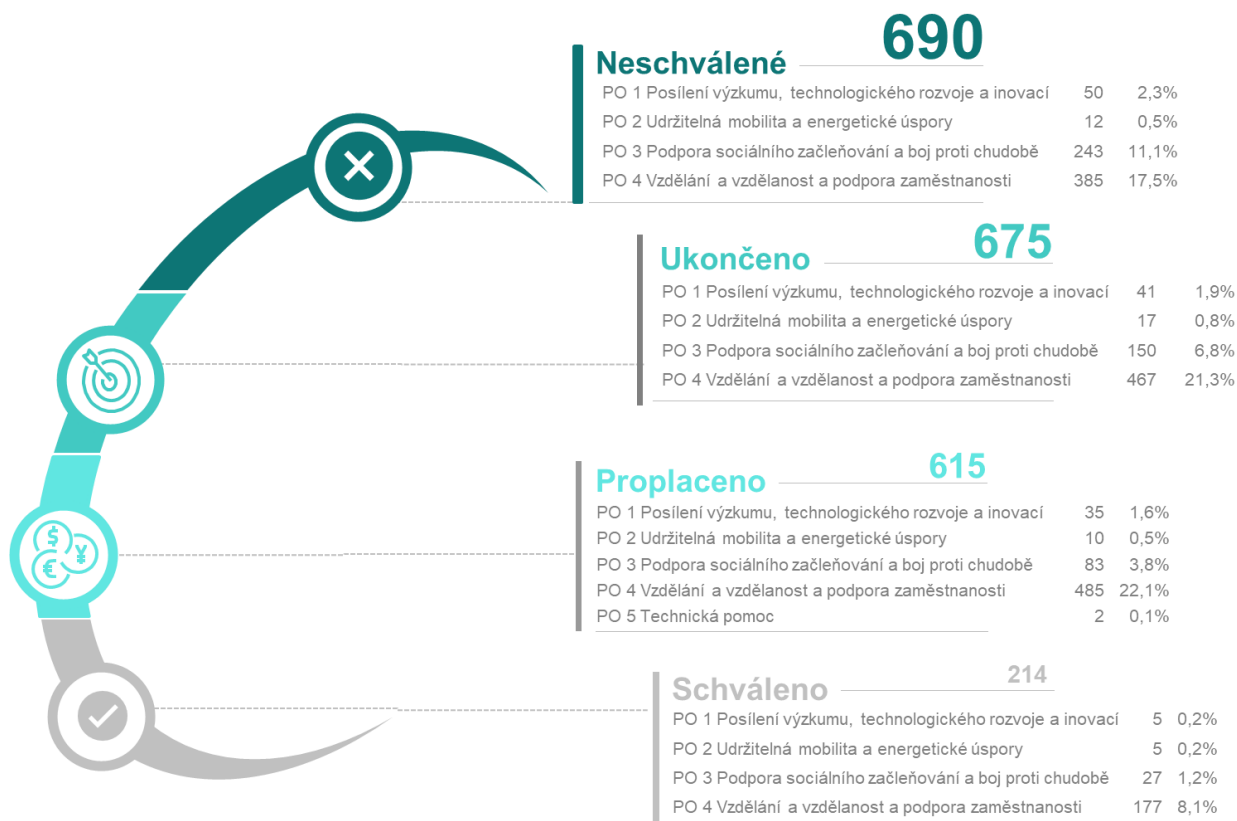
Neschválené 690

| | | |
|---|---|---|
| PO 1 Posílení výzkumu, technologického rozvoje a inovací | 50 | 2,3% |
| PO 2 Udržitelná mobilita a energetické úspory | 12 | 0,5% |
| PO 3 Podpora sociálního začleňování a boj proti chudobě | 243 | 11,1% |
| PO 4 Vzdělání a vzdělanost a podpora zaměstnanosti | 385 | 17,5% |

Ukončeno 675

| | | |
|---|---|---|
| PO 1 Posílení výzkumu, technologického rozvoje a inovací | 41 | 1,9% |
| PO 2 Udržitelná mobilita a energetické úspory | 17 | 0,8% |
| PO 3 Podpora sociálního začleňování a boj proti chudobě | 150 | 6,8% |
| PO 4 Vzdělání a vzdělanost a podpora zaměstnanosti | 467 | 21,3% |

Proplaceno 615

| | | |
|---|---|---|
| PO 1 Posílení výzkumu, technologického rozvoje a inovací | 35 | 1,6% |
| PO 2 Udržitelná mobilita a energetické úspory | 10 | 0,5% |
| PO 3 Podpora sociálního začleňování a boj proti chudobě | 83 | 3,8% |
| PO 4 Vzdělání a vzdělanost a podpora zaměstnanosti | 485 | 22,1% |
| PO 5 Technická pomoc | 2 | 0,1% |

Schváleno 214

| | | |
|---|---|---|
| PO 1 Posílení výzkumu, technologického rozvoje a inovací | 5 | 0,2% |
| PO 2 Udržitelná mobilita a energetické úspory | 5 | 0,2% |
| PO 3 Podpora sociálního začleňování a boj proti chudobě | 27 | 1,2% |
| PO 4 Vzdělání a vzdělanost a podpora zaměstnanosti | 177 | 8,1% |